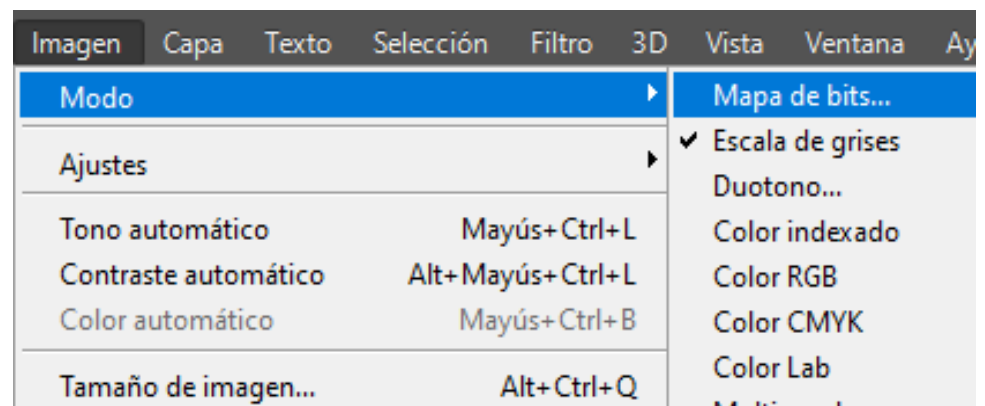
Imagen Capa Texto Selección Filtro 3D Vista Ventana Ay

Modo
Ajustes
Tono automático Mayús+Ctrl+L
Contraste automático Alt+Mayús+Ctrl+L
Color automático Mayús+Ctrl+B
Tamaño de imagen... Alt+Ctrl+Q

Mapa de bits...
✔ Escala de grises
Duotono...
Color indexado
Color RGB
Color CMYK
Color Lab
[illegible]